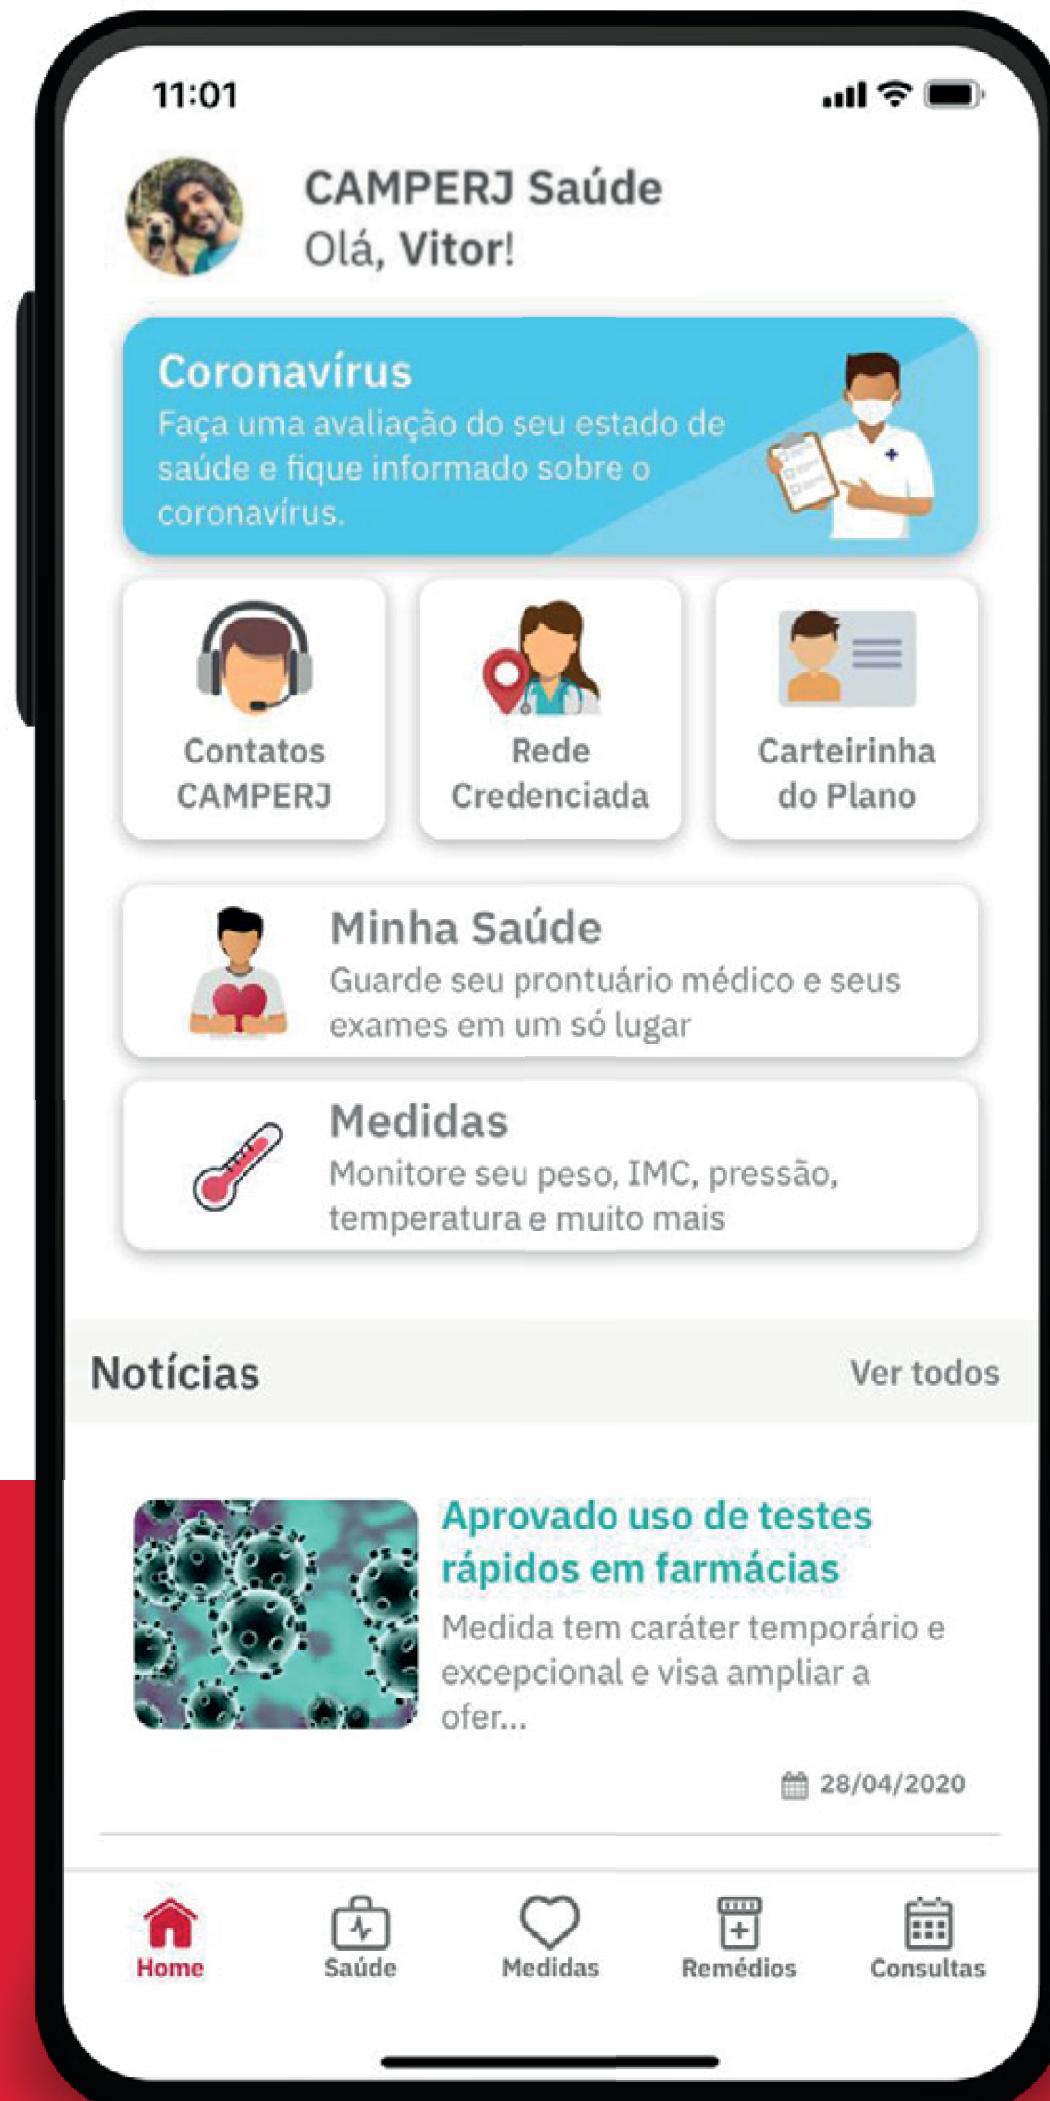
11:01

CAMPERJ Saúde
Olá, Vitor!

Coronavírus
Faça uma avaliação do seu estado de saúde e fique informado sobre o coronavírus.

Contatos CAMPERJ

Rede Credenciada

Carteirinha do Plano

Minha Saúde
Guarde seu prontuário médico e seus exames em um só lugar

Medidas
Monitore seu peso, IMC, pressão, temperatura e muito mais

Notícias

Ver todos

Aprovado uso de testes rápidos em farmácias
Medida tem caráter temporário e excepcional e visa ampliar a ofer...

28/04/2020

Home

Saúde

Medidas

Remédios

Consultas